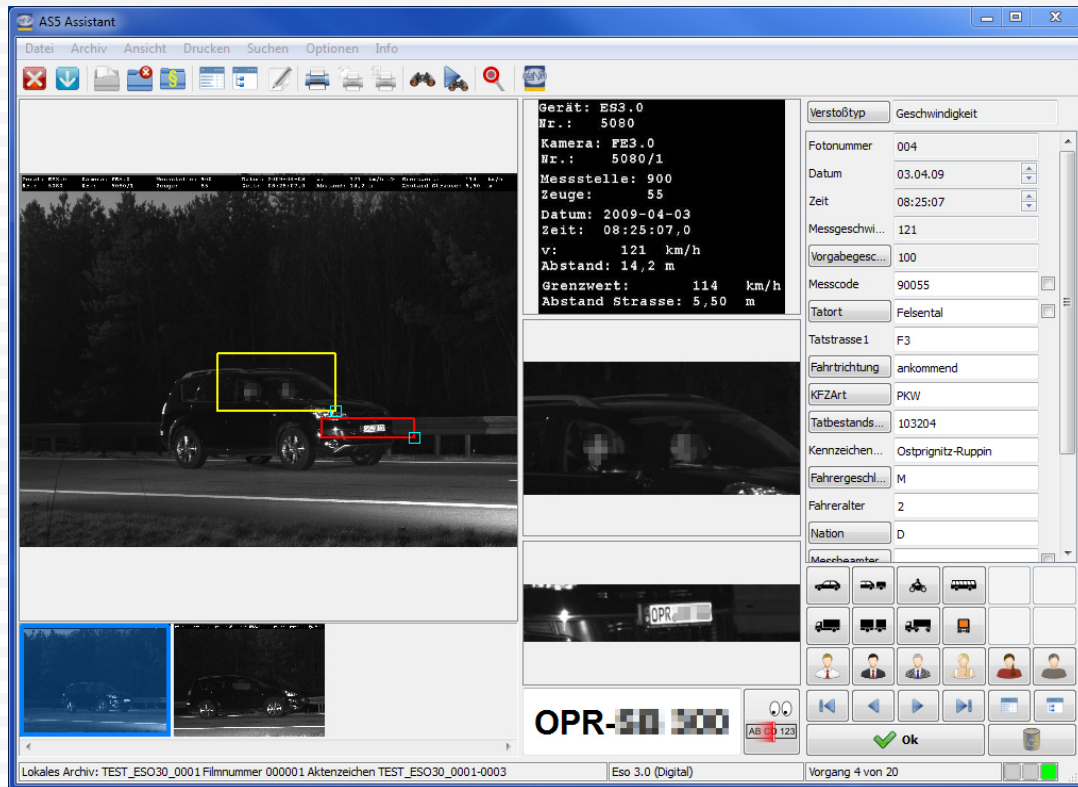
AS5 Assistant

Datei Archiv Ansicht Drucken Suchen Optionen Info

Gerät: ES3.0
Nr.: 5080
Kamera: FE3.0
Nr.: 5080/1
Messstelle: 900
Zeuge: 55
Datum: 2009-04-03
Zeit: 08:25:07,0
v: 121 km/h
Abstand: 14,2 m
Grenzwert: 114 km/h
Abstand Strasse: 5,50 m

| Verstoßtyp | Geschwindigkeit |
|---|---|
| Fotonummer | 004 |
| Datum | 03.04.09 |
| Zeit | 08:25:07 |
| Messgeschwi... | 121 |
| Vorgabegesc... | 100 |
| Messcode | 90055 |
| Tatort | Felsental |
| Tatstrasse1 | F3 |
| Fahrtrichtung | ankommend |
| KFZArt | PKW |
| Tatbestands... | 103204 |
| Kennzeichen... | Ostprignitz-Ruppin |
| Fahrergeschl... | M |
| Fahreralter | 2 |
| Nation | D |
| Messbeamter | |

OPR
OPR-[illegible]
AB CD 123
Ok

Lokales Archiv: TEST_ESO30_0001 Filmnummer 000001 Aktenzeichen TEST_ESO30_0001-0003 | Eso 3.0 (Digital) | Vorgang 4 von 20